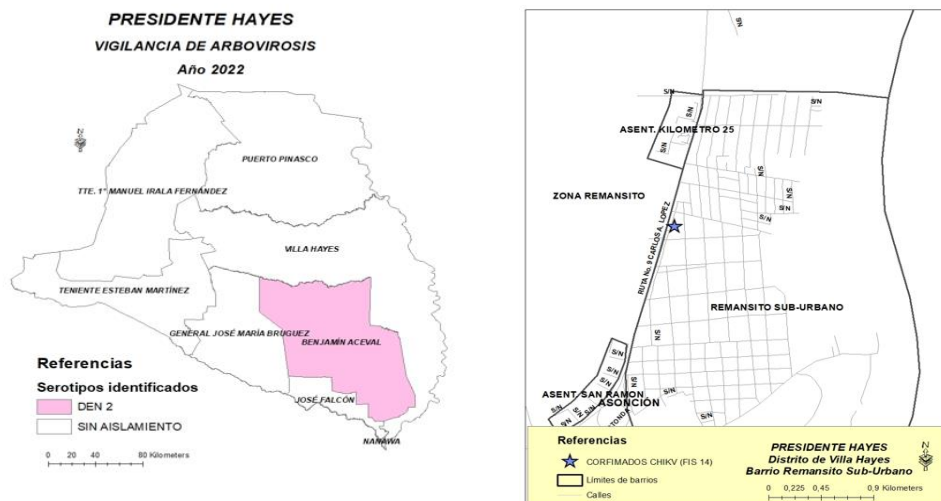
PRESIDENTE HAYES
VIGILANCIA DE ARBOVIROSIS
Año 2022

N

PUERTO PINASCO
TTE. 1° MANUEL IRALA FERNÁNDEZ
VILLA HAYES
TENIENTE ESTEBAN MARTÍNEZ
GENERAL JOSÉ MARÍA BRUGUEZ
BENJAMÍN ACEVAL
JOSÉ FALCÓN
NANAWA

Referencias
Serotipos identificados
DEN 2
SIN AISLAMIENTO

0 20 40 80 Kilometers

S/N
ASENT. KILOMETRO 25
ZONA REMANSITO
RUTA No. 9 CARLOS A. LOPEZ
REMANSITO SUB-URBANO
ASENT. SAN RAMON
ASUNCIÓN
N

Referencias
CORFIMADOS CHIKV (FIS 14)
Límites de barrios
Calles

PRESIDENTE HAYES
Distrito de Villa Hayes
Barrio Remansito Sub-Urbano

0 0,225 0,45 0,9 Kilometers